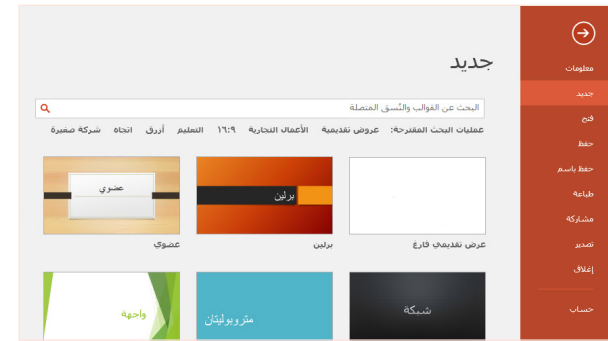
معلومات
جديد
فتح
حفظ
حفظ باسم
طباعة
مشاركة
تصدير
إغلاق
حساب

جديد

البحث عن القوالب والنُسق المتصلة

عمليات البحث المقترحة: عروض تقديمية الأعمال التجارية ١٦:٩ التعليم أزرق اتجاه شركة صغيرة

عرض تقديمي فارغ

برلين
برلين

عضوي
عضوي

شبكة

متروبوليتان

واجهة